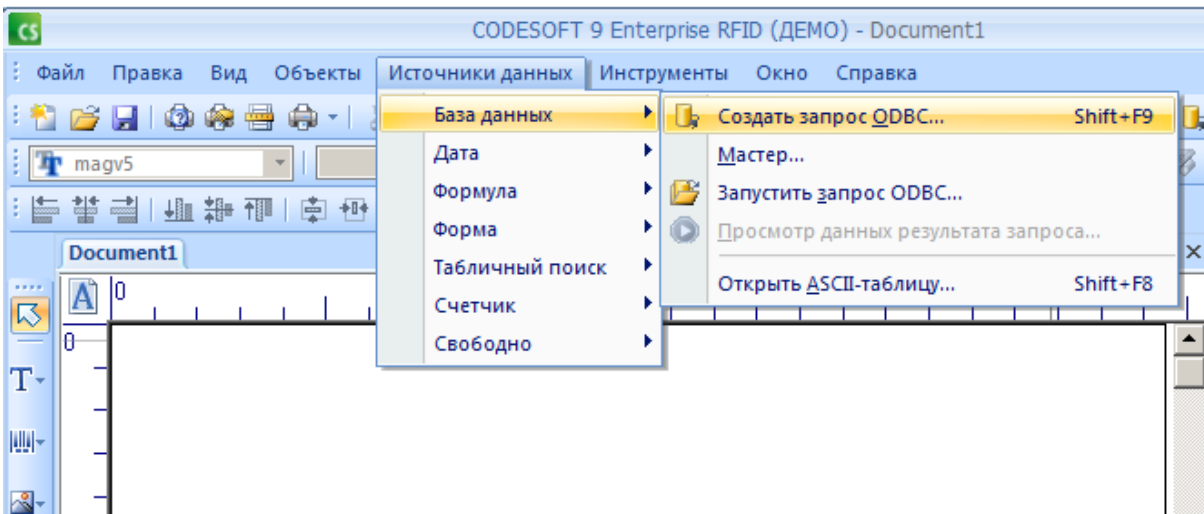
CS CODESOFT 9 Enterprise RFID (ДЕМО) - Document1

Файл Правка Вид Объекты Источники данных Инструменты Окно Справка

magv5

Document1

База данных
Дата
Формула
Форма
Табличный поиск
Счетчик
Свободно

Создать запрос ODBC... Shift+F9
Мастер...
Запустить запрос ODBC...
Просмотр данных результата запроса...
Открыть ASCII-таблицу... Shift+F8

0
0